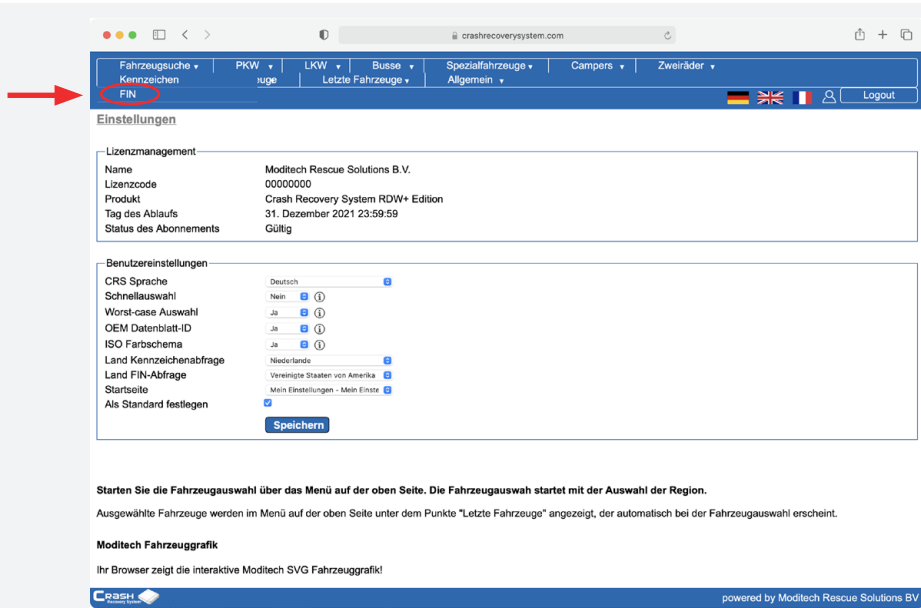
crashrecoverysystem.com

Fahrzeugsuche ▾ PKW ▾ LKW ▾ Busse ▾ Spezialfahrzeuge ▾ Campers ▾ Zweiräder ▾
Kennzeichen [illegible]euge Letzte Fahrzeuge ▾ Allgemein ▾
FIN
Logout

Einstellungen

Lizenzmanagement

| | |
|---|---|
| Name | Moditech Rescue Solutions B.V. |
| Lizenzcode | 00000000 |
| Produkt | Crash Recovery System RDW+ Edition |
| Tag des Ablaufs | 31. Dezember 2021 23:59:59 |
| Status des Abonnements | Gültig |

Benutzereinstellungen

| | |
|---|---|
| CRS Sprache | Deutsch |
| Schnellauswahl | Nein |
| Worst-case Auswahl | Ja |
| OEM Datenblatt-ID | Ja |
| ISO Farbschema | Ja |
| Land Kennzeichenabfrage | Niederlande |
| Land FIN-Abfrage | Vereinigte Staaten von Amerika |
| Startseite | Mein Einstellungen - Mein Einste |
| Als Standard festlegen | |

Speichern

Starten Sie die Fahrzeugauswahl über das Menü auf der oben Seite. Die Fahrzeugauswah startet mit der Auswahl der Region.

Ausgewählte Fahrzeuge werden im Menü auf der oben Seite unter dem Punkte "Letzte Fahrzeuge" angezeigt, der automatisch bei der Fahrzeugauswahl erscheint.

Moditech Fahrzeuggrafik

Ihr Browser zeigt die interaktive Moditech SVG Fahrzeuggrafik!

Crash Recovery System

powered by Moditech Rescue Solutions BV